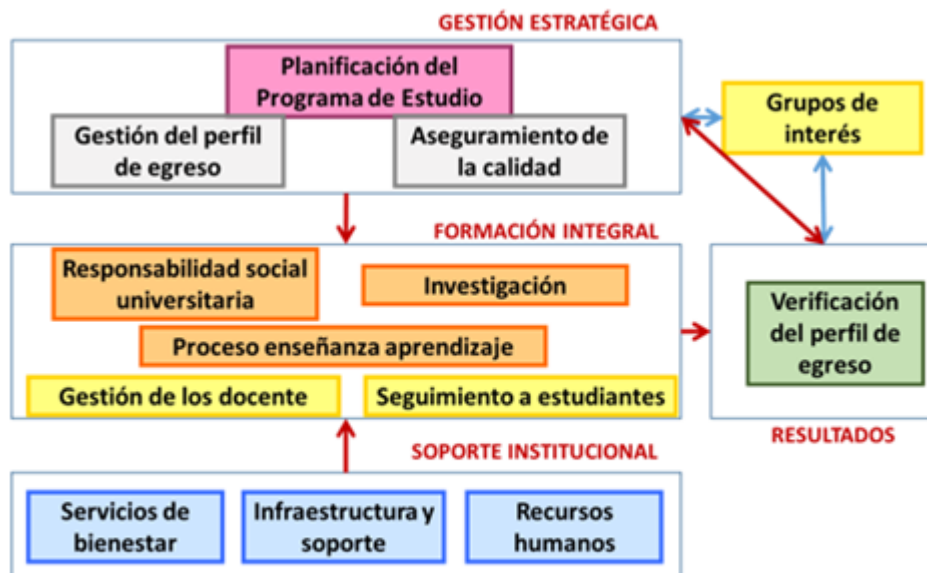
GESTIÓN ESTRATÉGICA

Planificación del Programa de Estudio

Gestión del perfil de egreso

Aseguramiento de la calidad

Grupos de interés

FORMACIÓN INTEGRAL

Responsabilidad social universitaria

Investigación

Proceso enseñanza aprendizaje

Gestión de los docente

Seguimiento a estudiantes

Verificación del perfil de egreso

RESULTADOS

SOPORTE INSTITUCIONAL

Servicios de bienestar

Infraestructura y soporte

Recursos humanos